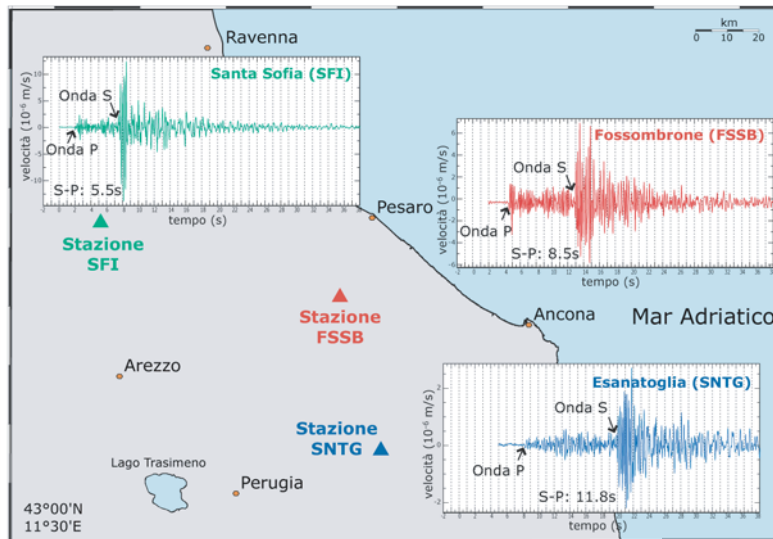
Ravenna

km
0 10 20

Santa Sofia (SFI)
velocità ($10^{-6}$ m/s)
10
5
0
-5
-10
Onda S
Onda P
S-P: 5.5s
tempo (s)

Stazione SFI

Fossombrone (FSSB)
velocità ($10^{-6}$ m/s)
6
4
2
0
-2
-4
-6
Onda S
Onda P
S-P: 8.5s
tempo (s)

Pesaro

Stazione FSSB

Ancona

Mar Adriatico

Arezzo

Esanatoglia (SNTG)
velocità ($10^{-6}$ m/s)
2
0
-2
Onda S
Onda P
S-P: 11.8s
tempo (s)

Stazione SNTG

Lago Trasimeno

Perugia

43°00'N
11°30'E